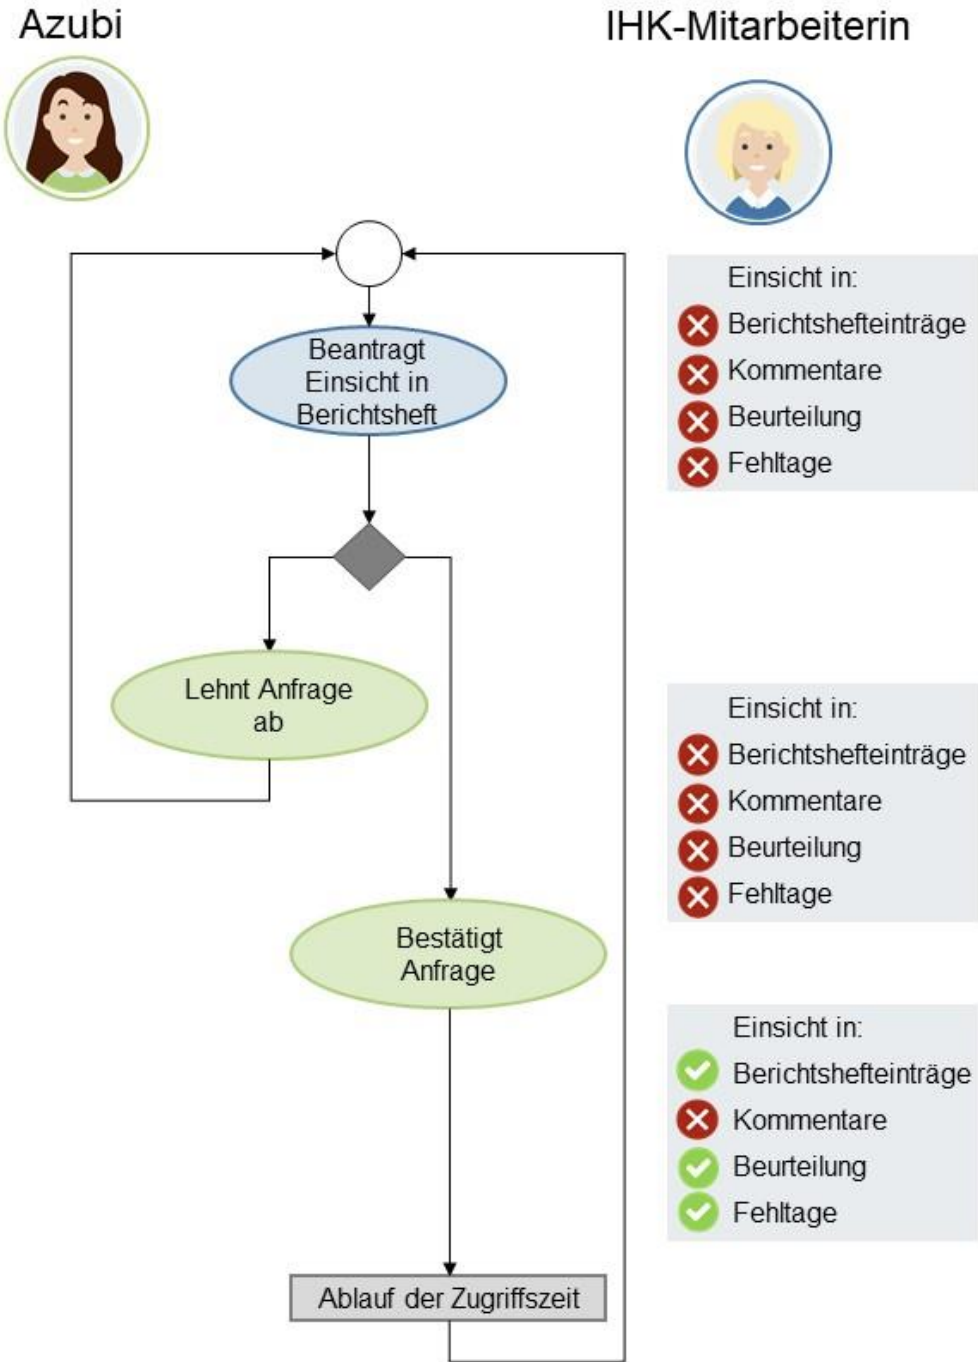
Azubi

IHK-Mitarbeiterin

Einsicht in:
Berichtshefteinträge
Kommentare
Beurteilung
Fehltage

Beantragt Einsicht in Berichtsheft

Lehnt Anfrage ab

Einsicht in:
Berichtshefteinträge
Kommentare
Beurteilung
Fehltage

Bestätigt Anfrage

Einsicht in:
Berichtshefteinträge
Kommentare
Beurteilung
Fehltage

Ablauf der Zugriffszeit